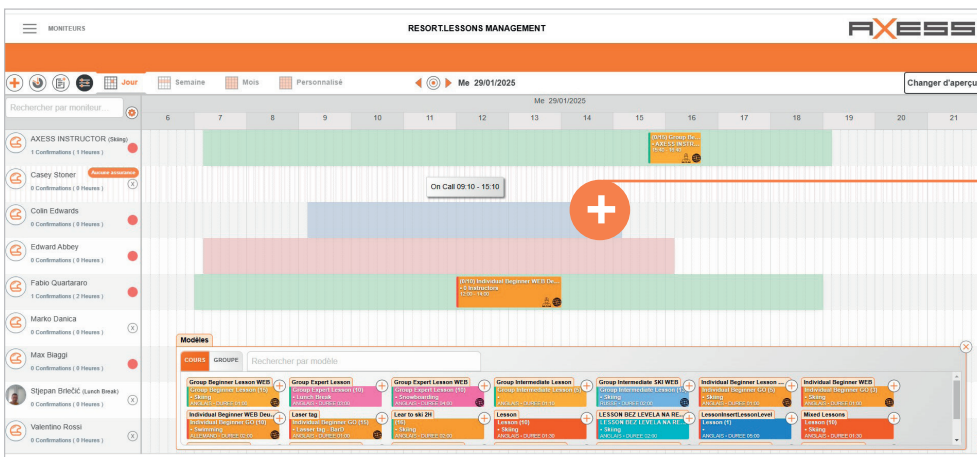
MONITEURS

RESORT.LESSONS MANAGEMENT

AXESS

Jour | Semaine | Mois | Personnalisé

Me 29/01/2025

Changer d'aperçu

Rechercher par moniteur...

Me 29/01/2025

6 | 7 | 8 | 9 | 10 | 11 | 12 | 13 | 14 | 15 | 16 | 17 | 18 | 19 | 20 | 21

AXESS INSTRUCTOR (Skiing)
1 Confirmations ( 1 Heures )

(0/15) Group Be...
• AXESS INSTR...
15:00 - 16:00

Casey Stoner
0 Confirmations ( 0 Heures )
Aucune assurance

On Call 09:10 - 15:10

Colin Edwards
0 Confirmations ( 0 Heures )

Edward Abbey
0 Confirmations ( 0 Heures )

Fabio Quartararo
1 Confirmations ( 2 Heures )

(0/10) Individual Beginner WEB De...
• 0 Instructors
12:00 - 14:00

Marko Danica
0 Confirmations ( 0 Heures )

Max Biaggi
0 Confirmations ( 0 Heures )

Stjepan Brečić (Lunch Break)
0 Confirmations ( 0 Heures )

Valentino Rossi
0 Confirmations ( 0 Heures )

Modèles

COURS | GROUPE | Rechercher par modèle

Group Beginner Lesson WEB
Group Beginner Lesson (1...
• Skiing

Group Expert Lesson
Group Expert Lesson (10)
• Lunch Break

Group Expert Lesson WEB
Group Expert Lesson (1...
• Snowboarding

Group Intermediate Lesson
Group Intermediate Lesson (...
• Skiing

Group Intermediate SKI WEB
Group Intermediate Lesson (1...
• Skiing

Individual Beginner Lesson ...
Individual Beginner Lesson (...
• Skiing

Individual Beginner WEB
Individual Beginner GO (1)
• Skiing

Individual Beginner WEB Deu...
Individual Beginner GO (10)
• Swimming
ALLEMAND - DURÉE 02:00

Laser tag
Laser tag - Dar0
ANGLAIS - DURÉE 01:00

Lear to ski 2H
(10)
• Skiing
ANGLAIS - DURÉE 02:00

Lesson
Lesson (10)
• Skiing
ANGLAIS - DURÉE 01:30

LESSON BEZ LEVELA NA RE...
LESSON BEZ LEVELA NA RE...
ANGLAIS - DURÉE 02:00

LessonInsertLessonLevel
Lesson (1)
•
ANGLAIS - DURÉE 06:00

Mixed Lessons
Lesson (10)
• Skiing
ANGLAIS - DURÉE 01:30